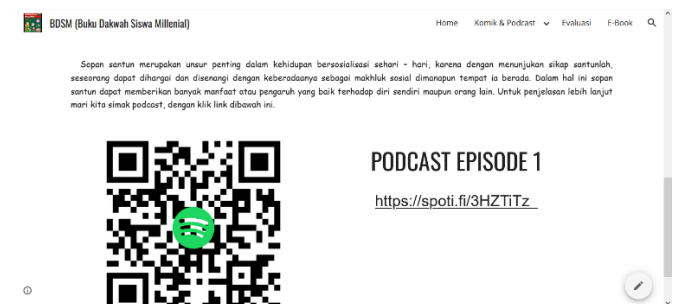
BDSM (Buku Dakwah Siswa Millenial)

Home Komik & Podcast Evaluasi E-Book

Sopan santun merupakan unsur penting dalam kehidupan bersosialisasi sehari – hari, karena dengan menunjukan sikap santunlah, seseorang dapat dihargai dan disenangi dengan keberadaanya sebagai makhluk sosial dimanapun tempat ia berada. Dalam hal ini sopan santun dapat memberikan banyak manfaat atau pengaruh yang baik terhadap diri sendiri maupun orang lain. Untuk penjelasan lebih lanjut mari kita simak podcast, dengan klik link dibawah ini.

PODCAST EPISODE 1

https://spoti.fi/3HZTiTz